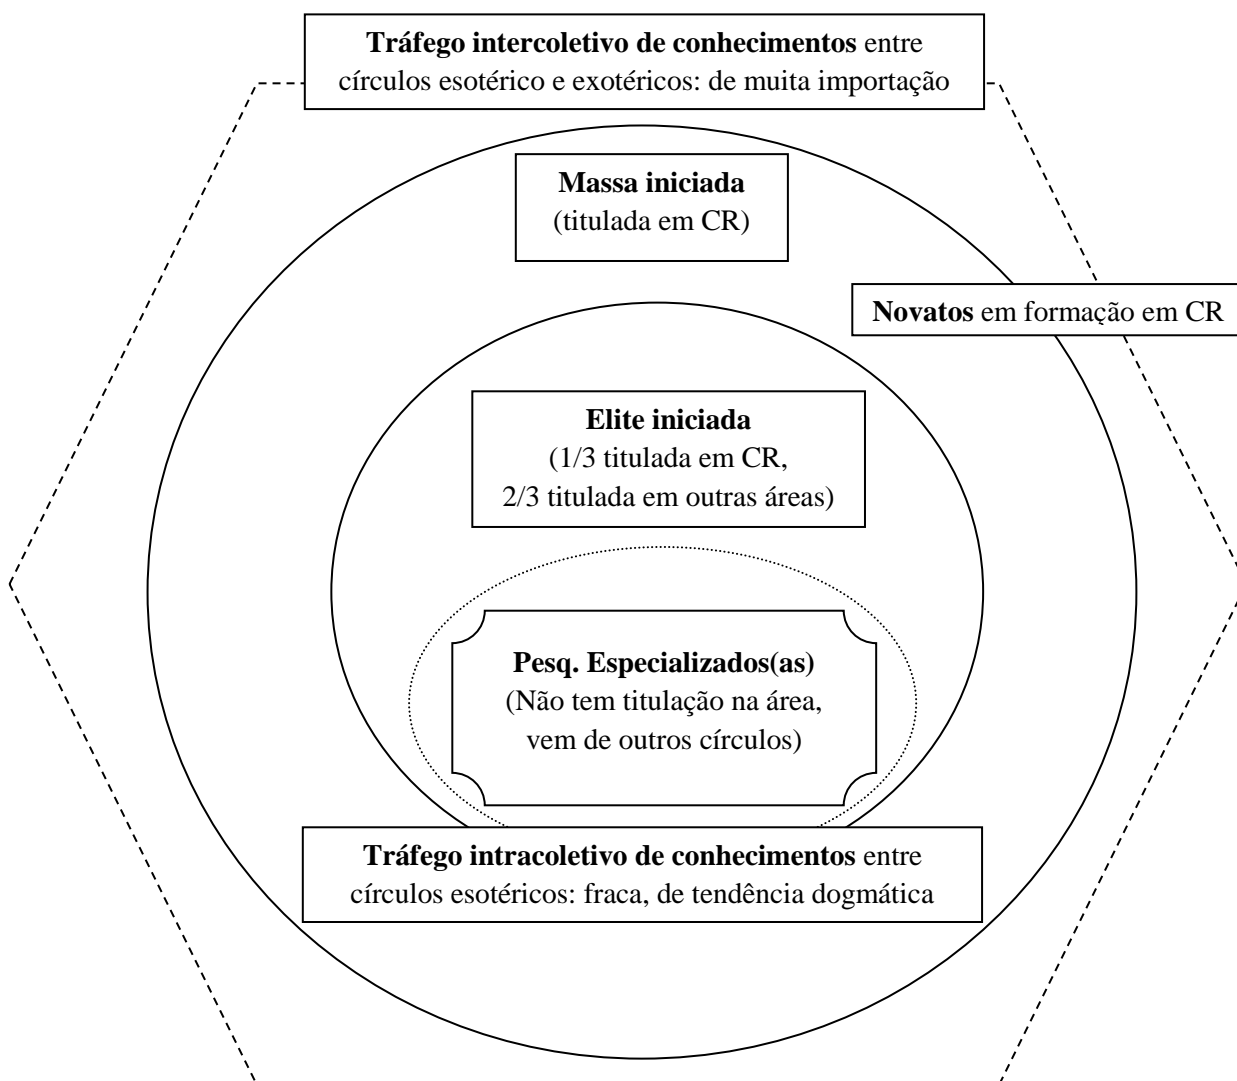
**Tráfego intercoletivo de conhecimentos** entre círculos esotérico e exotéricos: de muita importação

**Massa iniciada**
(titulada em CR)

**Novatos** em formação em CR

**Elite iniciada**
(1/3 titulada em CR,
2/3 titulada em outras áreas)

**Pesq. Especializados(as)**
(Não tem titulação na área,
vem de outros círculos)

**Tráfego intracoletivo de conhecimentos** entre círculos esotéricos: fraca, de tendência dogmática